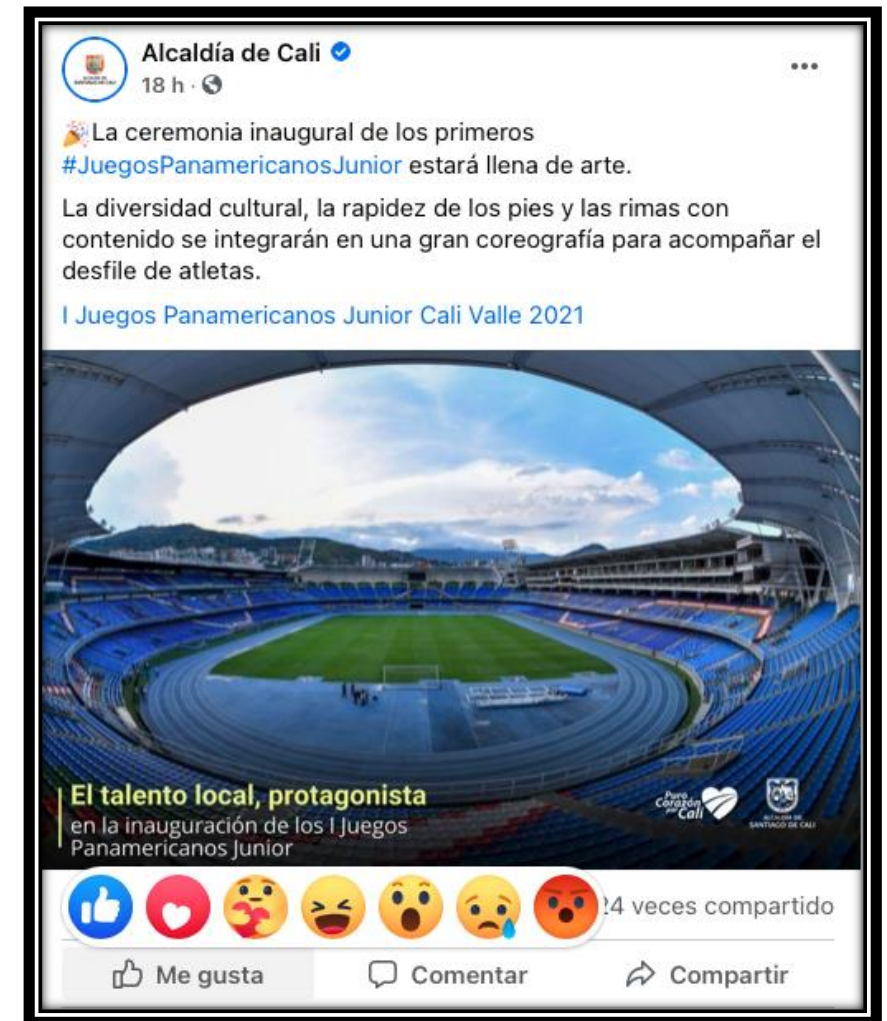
Alcaldía de Cali
18 h ·
•••

La ceremonia inaugural de los primeros #JuegosPanamericanosJunior estará llena de arte.

La diversidad cultural, la rapidez de los pies y las rimas con contenido se integrarán en una gran coreografía para acompañar el desfile de atletas.

I Juegos Panamericanos Junior Cali Valle 2021

El talento local, protagonista
en la inauguración de los I Juegos Panamericanos Junior

Puro Corazón por Cali
ALCALDÍA DE SANTIAGO DE CALI

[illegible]24 veces compartido

Me gusta
Comentar
Compartir